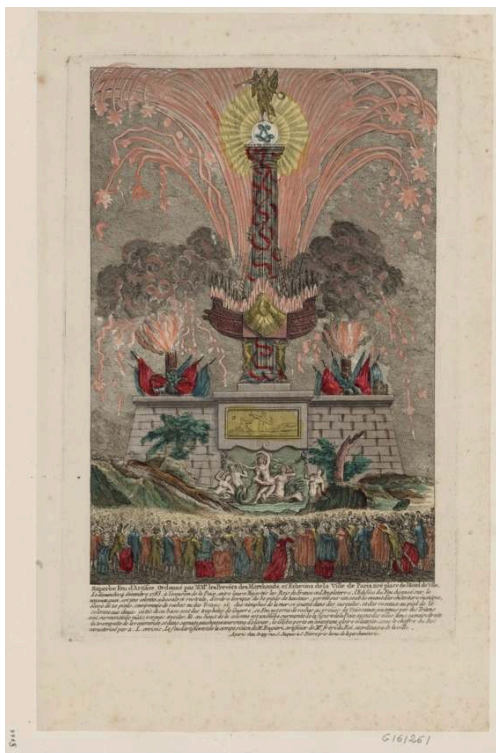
Superbe Feu d'Artifice Ordonné par MM. les Prévôts des Marchands et Echevins de la Ville de Paris tiré place de l'Hôtel de Ville, le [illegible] décembre 1783 à l'occasion de la Paix entre leurs Majestés les Rois de France et d'Angleterre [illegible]

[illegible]

G161261